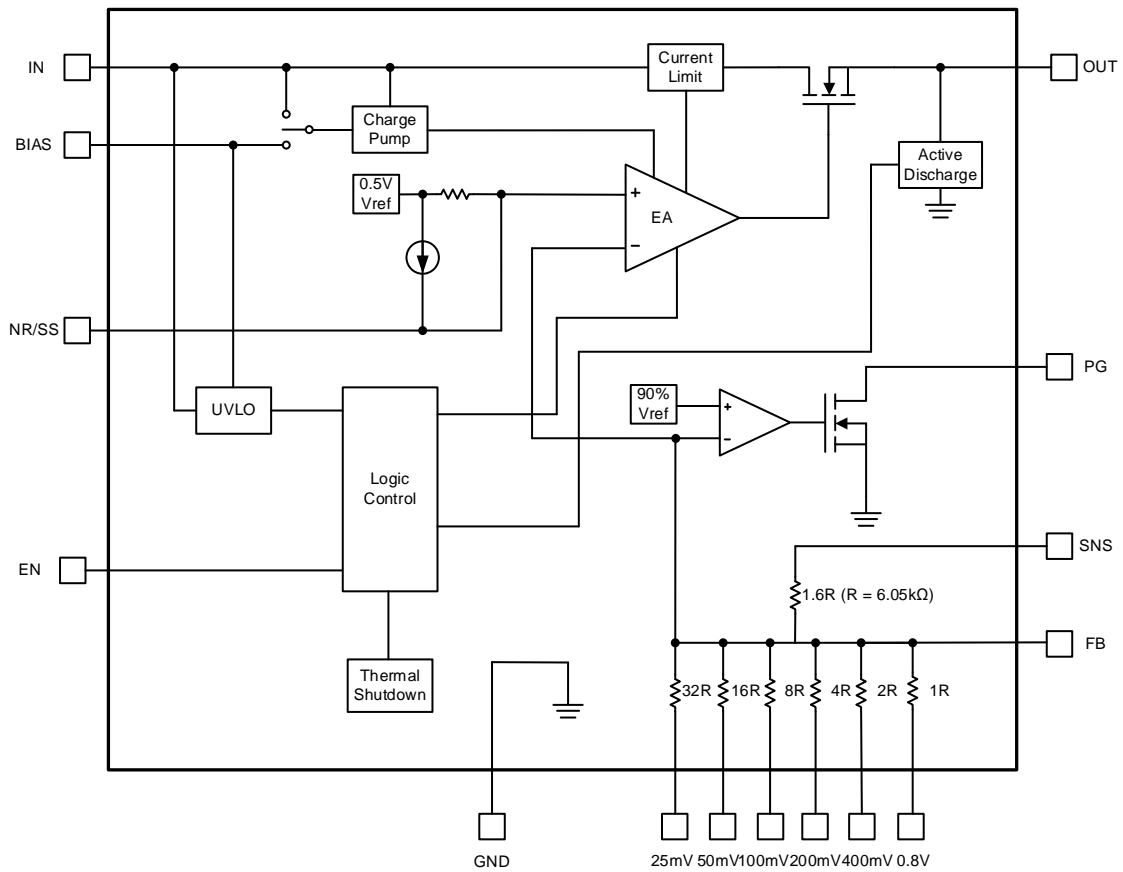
IN

BIAS

NR/SS

EN

Current Limit

Charge Pump

0.5V Vref

+

EA

−

Active Discharge

OUT

UVLO

Logic Control

90% Vref

+

-

PG

SNS

1.6R (R = 6.05kΩ)

FB

Thermal Shutdown

32R

16R

8R

4R

2R

1R

GND

25mV 50mV 100mV 200mV 400mV 0.8V